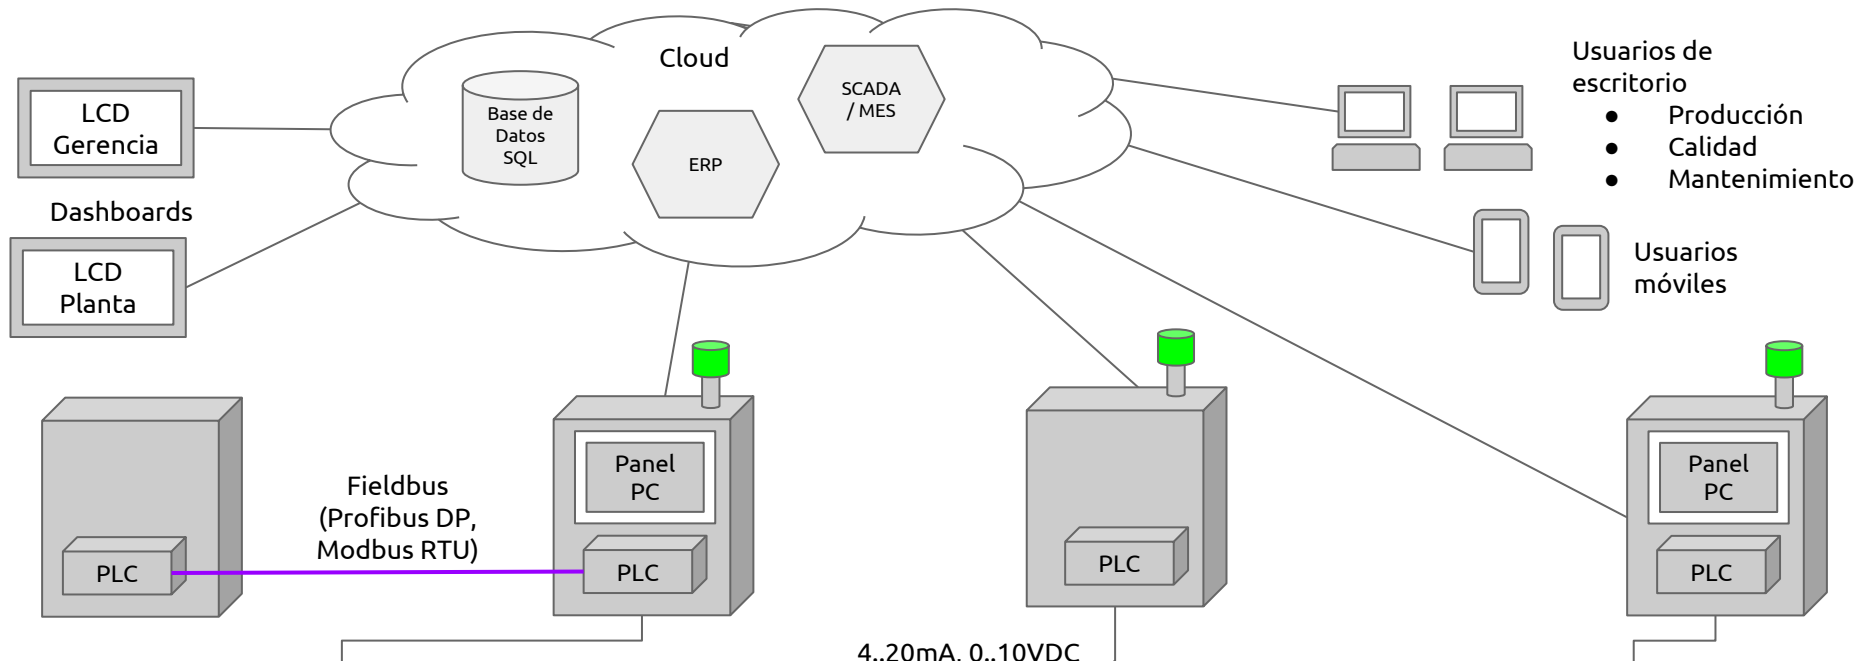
Cloud

Base de Datos SQL

ERP

SCADA / MES

LCD Gerencia

Dashboards

LCD Planta

Usuarios de escritorio
● Producción
● Calidad
● Mantenimiento

Usuarios móviles

PLC

Fieldbus (Profibus DP, Modbus RTU)

Panel PC

PLC

PLC

Panel PC

PLC

4..20mA, 0..10VDC